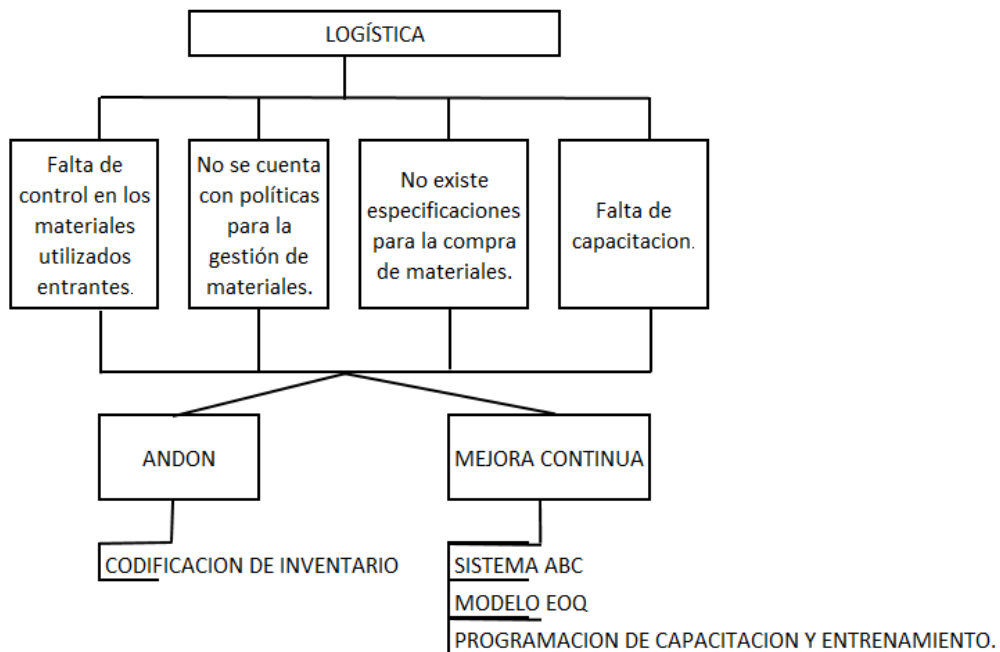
LOGÍSTICA

Falta de control en los materiales utilizados entrantes.

No se cuenta con políticas para la gestión de materiales.

No existe especificaciones para la compra de materiales.

Falta de capacitacion.

ANDON

MEJORA CONTINUA

CODIFICACION DE INVENTARIO

SISTEMA ABC
MODELO EOQ
PROGRAMACION DE CAPACITACION Y ENTRENAMIENTO.